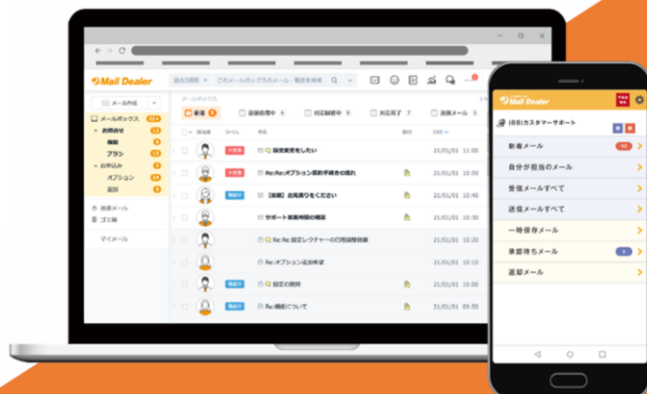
Mail Dealer

過去3日間

このメールボックスのメール・電話を検索

メール作成

メールボックス

お問合せ

機能

プラン

お申込み

オプション

追加

送信メール

ゴミ箱

マイメール

メールボックス

新着

返信処理中

対応確認中

対応完了

送信メール

担当者

ラベル

件名

添付

日付

設定変更をしたい

21/01/01 11:55

Re:Re:オプション契約手続きの流れ

21/01/01 11:50

【至急】お見積りをください

21/01/01 11:40

サポート営業時間の確認

21/01/01 11:35

Re:Re:設定レクチャーの日程調整依頼

21/01/01 11:30

Re:オプション追加希望

21/01/01 11:25

設定の質問

21/01/01 11:20

Re:機能について

21/01/01 11:15

Mail Dealer

[BB] カスタマーサポート

新着メール

自分が担当のメール

受信メールすべて

送信メールすべて

一時保存メール

承認待ちメール

返却メール